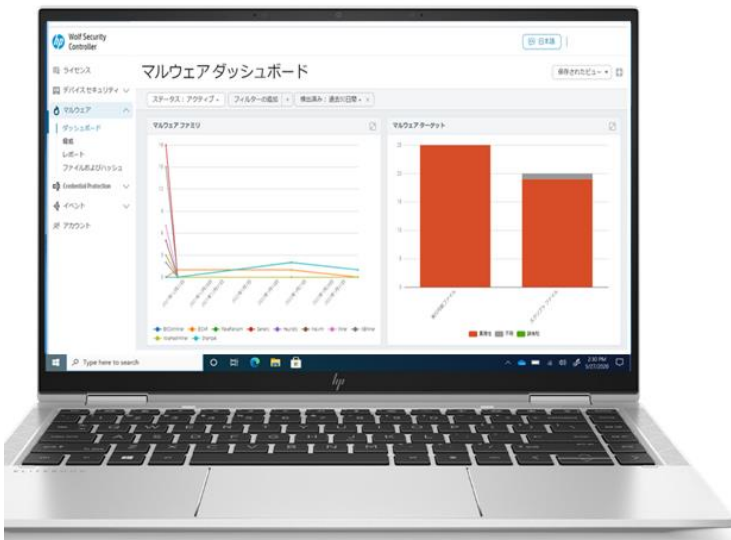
Wolf Security Controller

日本語

ライセンス

デバイスセキュリティ

マルウェア

ダッシュボード

脅威

レポート

ファイルおよびハッシュ

Credential Protection

イベント

アカウント

マルウェア ダッシュボード

保存されたビュー

ステータス：アクティブ

フィルターの追加

検出済み：過去31日間

マルウェア ファミリ

マルウェア ターゲット

Type here to search

2:30 PM
5/27/2020

hp